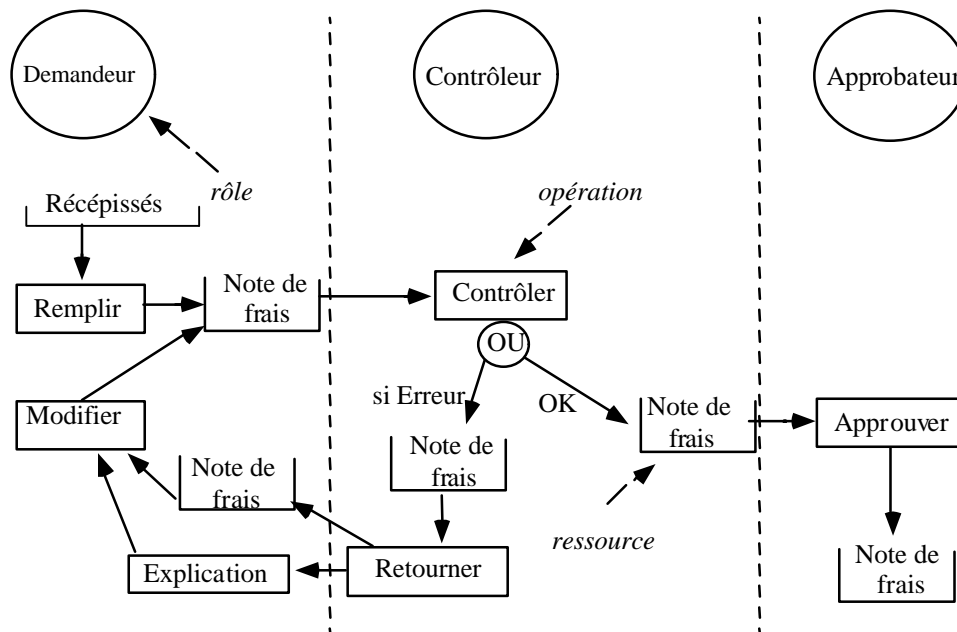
Demandeur

Contrôleur

Approbateur

rôle

opération

Récépissés

Remplir

Note de frais

Contrôler

OU

si Erreur

OK

Modifier

Note de frais

Approuver

Note de frais

Note de frais

ressource

Explication

Retourner

Note de frais